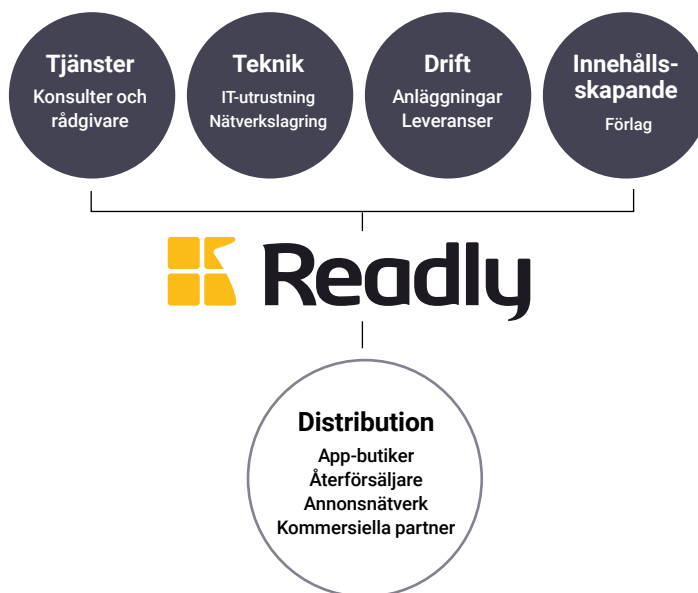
Tjänster
Konsulter och rådgivare

Teknik
IT-utrustning
Nätverkslagring

Drift
Anläggningar
Leveranser

Innehålls-skapande
Förlag

Readly

Distribution
App-butiker
Återförsäljare
Annonsnätverk
Kommersiella partner